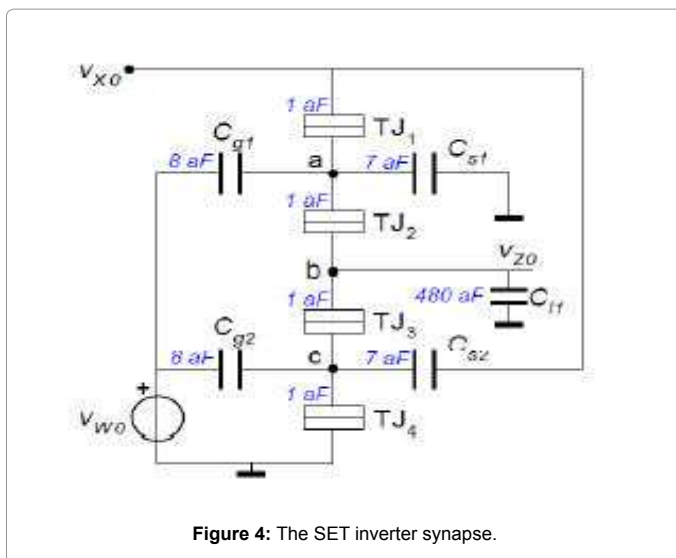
$v_{x0}$

1 aF $TJ_1$

$C_{g1}$

8 aF

a

7 aF

$C_{s1}$

1 aF $TJ_2$

b

$v_{z0}$

1 aF

480 aF

$C_{l1}$

$TJ_3$

$C_{g2}$

8 aF

c

7 aF

$C_{s2}$

+

$v_{w0}$

1 aF $TJ_4$

**Figure 4:** The SET inverter synapse.